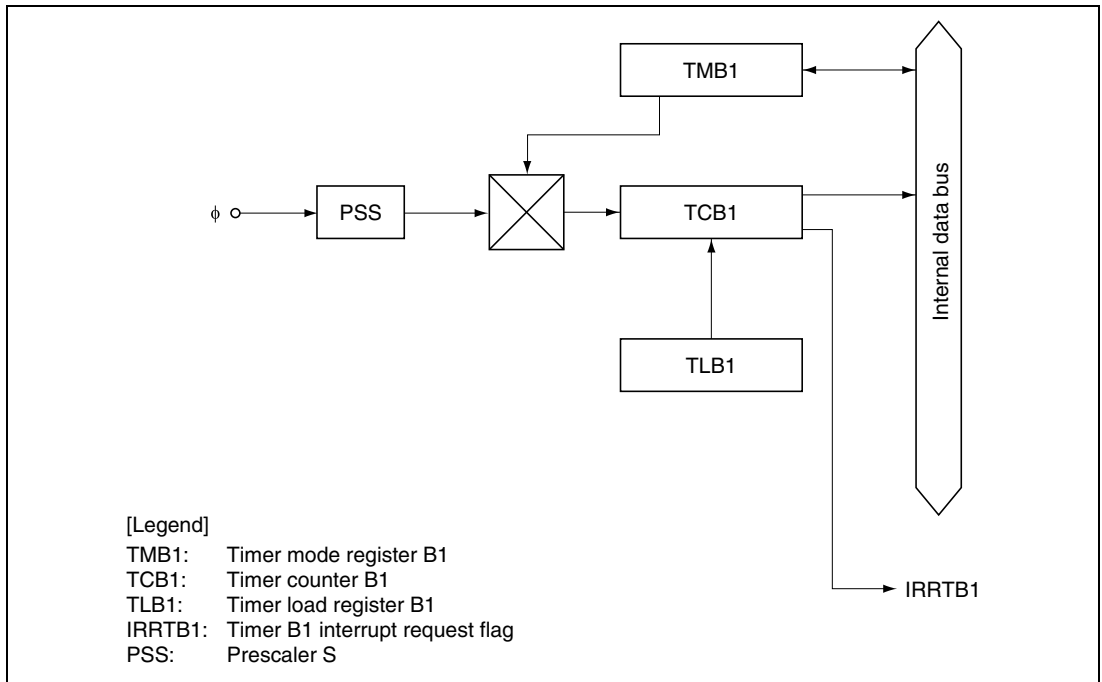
TMB1

Internal data bus

$\phi$

PSS

TCB1

TLB1

IRRTB1

[Legend]
TMB1: Timer mode register B1
TCB1: Timer counter B1
TLB1: Timer load register B1
IRRTB1: Timer B1 interrupt request flag
PSS: Prescaler S